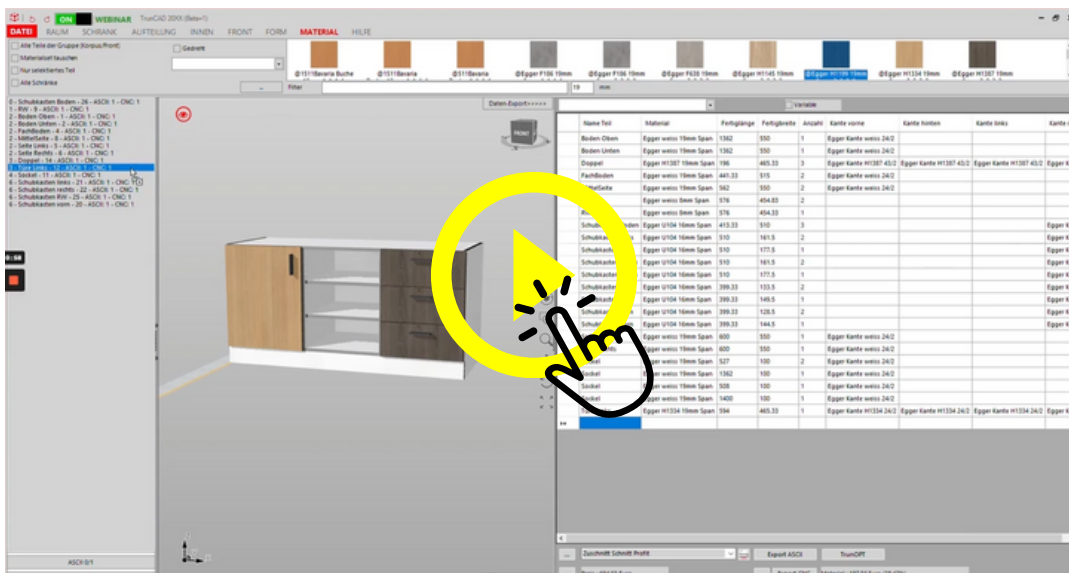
ON WEBINAR TrunCAD 20XX (Beta+1)

DATEI RAUM SCHRANK AUFTEILUNG INNEN FRONT FORM MATERIAL HILFE

Alle Teile der Gruppe (Korpus/Front)
Materialset tauschen
Nur selektiertes Teil
Alle Schränke
Gedreht

@1511Bavaria Buche
@1511Bavaria
@1511Bavaria
@Egger F186 19mm
@Egger F186 19mm
@Egger F638 19mm
@Egger H1145 19mm
@Egger H1199 19mm
@Egger H1334 19mm
@Egger H1387 19mm

Filter
19 mm

0 - Schubkasten Boden - 26 - ASCII: 1 - CNC: 1
1 - RW - 9 - ASCII: 1 - CNC: 1
2 - Boden Oben - 1 - ASCII: 1 - CNC: 1
2 - Boden Unten - 2 - ASCII: 1 - CNC: 1
2 - FachBoden - 4 - ASCII: 1 - CNC: 1
2 - MittelSeite - 6 - ASCII: 1 - CNC: 1
2 - Seite Links - 5 - ASCII: 1 - CNC: 1
2 - Seite Rechts - 6 - ASCII: 1 - CNC: 1
3 - Doppel - 14 - ASCII: 1 - CNC: 1
3 - Türe Links - 12 - ASCII: 1 - CNC: 1
4 - Sockel - 11 - ASCII: 1 - CNC: 1
6 - Schubkasten links - 21 - ASCII: 1 - CNC: 1
6 - Schubkasten rechts - 22 - ASCII: 1 - CNC: 1
6 - Schubkasten RW - 25 - ASCII: 1 - CNC: 1
6 - Schubkasten vorn - 20 - ASCII: 1 - CNC: 1

Daten-Export>>>>
Variable

| Name Teil | Material | Fertiglänge | Fertigbreite | Anzahl | Kante vorne | Kante hinten | Kante links | Kante |
|---|---|---|---|---|---|---|---|---|
| Boden Oben | Egger weiss 19mm Span | 1362 | 550 | 1 | Egger Kante weiss 24/2 | | | |
| Boden Unten | Egger weiss 19mm Span | 1362 | 550 | 1 | Egger Kante weiss 24/2 | | | |
| Doppel | Egger H1387 19mm Span | 196 | 465.33 | 3 | Egger Kante H1387 43/2 | Egger Kante H1387 43/2 | Egger Kante H1387 43/2 | Egger K |
| FachBoden | Egger weiss 19mm Span | 441.33 | 515 | 2 | Egger Kante weiss 24/2 | | | |
| MittelSeite | Egger weiss 19mm Span | 562 | 550 | 2 | Egger Kante weiss 24/2 | | | |
| | Egger weiss 8mm Span | 576 | 454.83 | 2 | | | | |
| R | Egger weiss 8mm Span | 576 | 454.33 | 1 | | | | |
| Schubkasten Boden | Egger U104 16mm Span | 413.33 | 510 | 3 | | | | |
| Schubkast | Egger U104 16mm Span | 510 | 161.5 | 2 | | | | Egger K |
| Schubkast | Egger U104 16mm Span | 510 | 177.5 | 1 | | | | Egger K |
| Schubkast | Egger U104 16mm Span | 510 | 161.5 | 2 | | | | Egger K |
| Schubkast | Egger U104 16mm Span | 510 | 177.5 | 1 | | | | Egger K |
| Schubkast | Egger U104 16mm Span | 399.33 | 133.5 | 2 | | | | Egger K |
| Schubkast | Egger U104 16mm Span | 399.33 | 149.5 | 1 | | | | Egger K |
| Schubk | Egger U104 16mm Span | 399.33 | 128.5 | 2 | | | | Egger K |
| Schub | Egger U104 16mm Span | 399.33 | 144.5 | 1 | | | | Egger K |
| | Egger weiss 19mm Span | 600 | 550 | 1 | Egger Kante weiss 24/2 | | | |
| | Egger weiss 19mm Span | 600 | 550 | 1 | Egger Kante weiss 24/2 | | | |
| | Egger weiss 19mm Span | 527 | 100 | 2 | Egger Kante weiss 24/2 | | | |
| Sockel | Egger weiss 19mm Span | 1362 | 100 | 1 | Egger Kante weiss 24/2 | | | |
| Sockel | Egger weiss 19mm Span | 508 | 100 | 1 | Egger Kante weiss 24/2 | | | |
| Sockel | Egger weiss 19mm Span | 1400 | 100 | 1 | Egger Kante weiss 24/2 | | | |
| | Egger H1334 19mm Span | 594 | 465.33 | 1 | Egger Kante H1334 24/2 | Egger Kante H1334 24/2 | Egger Kante H1334 24/2 | Egger K |

Zuschnitt Schnitt Profit
Export ASCII
TrunOPT
ASCII 0/1